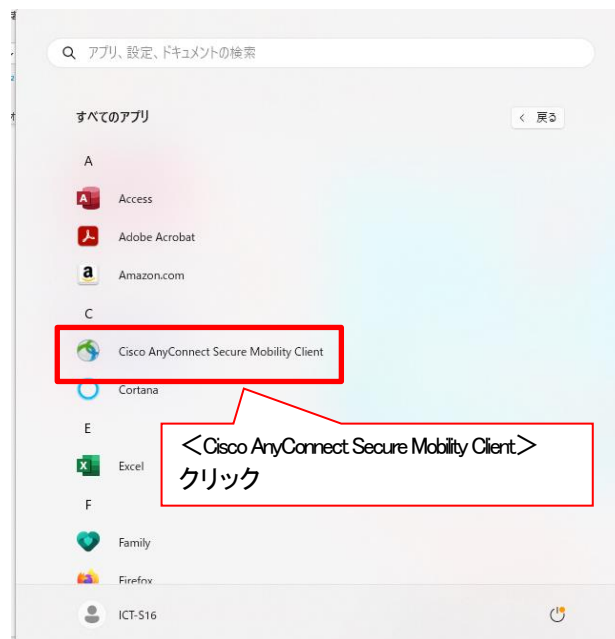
アプリ、設定、ドキュメントの検索

すべてのアプリ

< 戻る

A

Access

Adobe Acrobat

Amazon.com

C

Cisco AnyConnect Secure Mobility Client

Cortana

E

Excel

F

Family

Firefox

＜Cisco AnyConnect Secure Mobility Client＞
クリック

ICT-S16